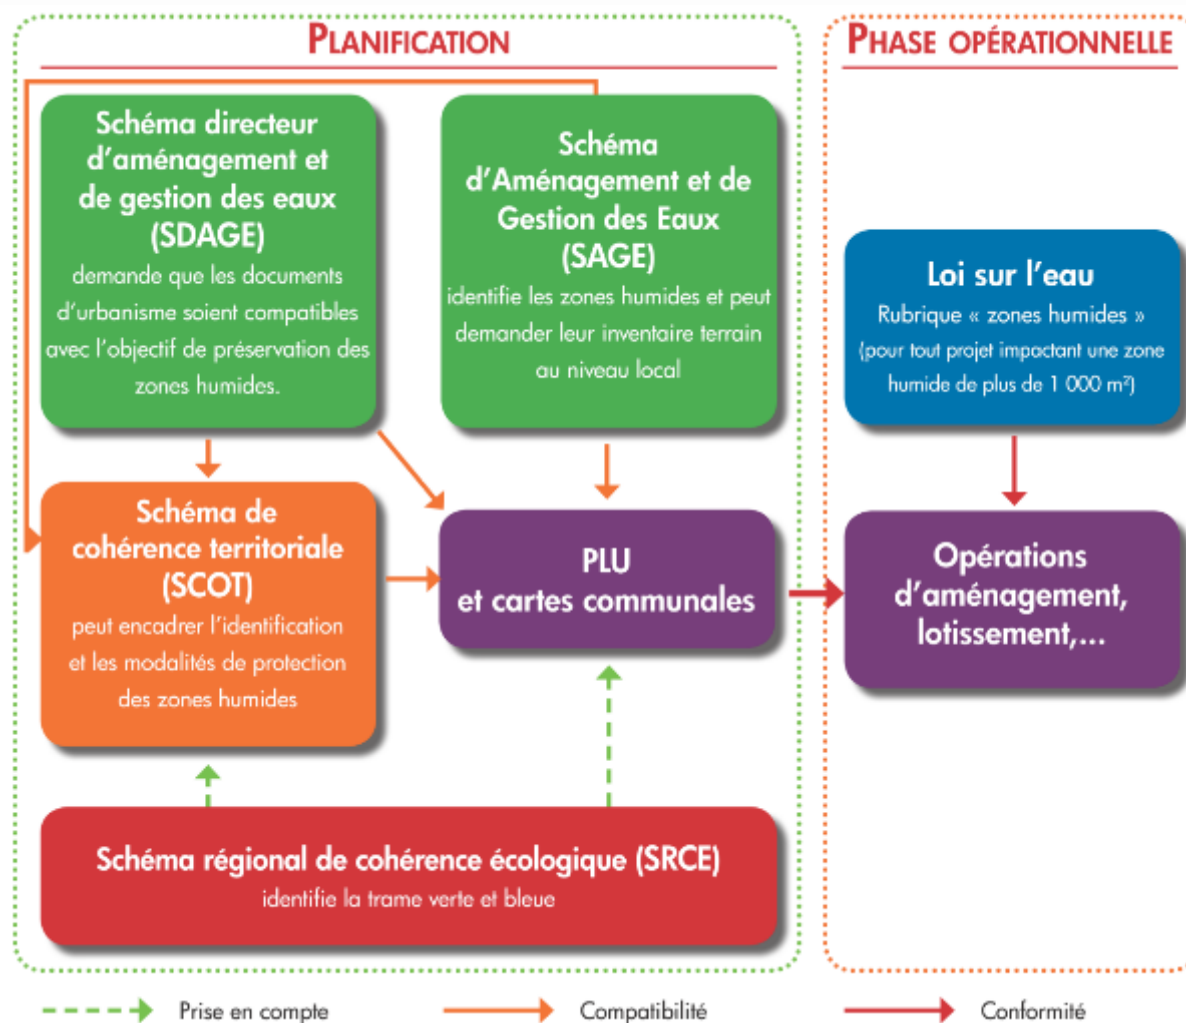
PLANIFICATION

PHASE OPÉRATIONNELLE

Schéma directeur d'aménagement et de gestion des eaux (SDAGE)
demande que les documents d'urbanisme soient compatibles avec l'objectif de préservation des zones humides.

Schéma d'Aménagement et de Gestion des Eaux (SAGE)
identifie les zones humides et peut demander leur inventaire terrain au niveau local

Loi sur l'eau
Rubrique « zones humides » (pour tout projet impactant une zone humide de plus de 1 000 m²)

Schéma de cohérence territoriale (SCOT)
peut encadrer l'identification et les modalités de protection des zones humides

PLU et cartes communales

Opérations d'aménagement, lotissement,...

Schéma régional de cohérence écologique (SRCE)
identifie la trame verte et bleue

Prise en compte

Compatibilité

Conformité